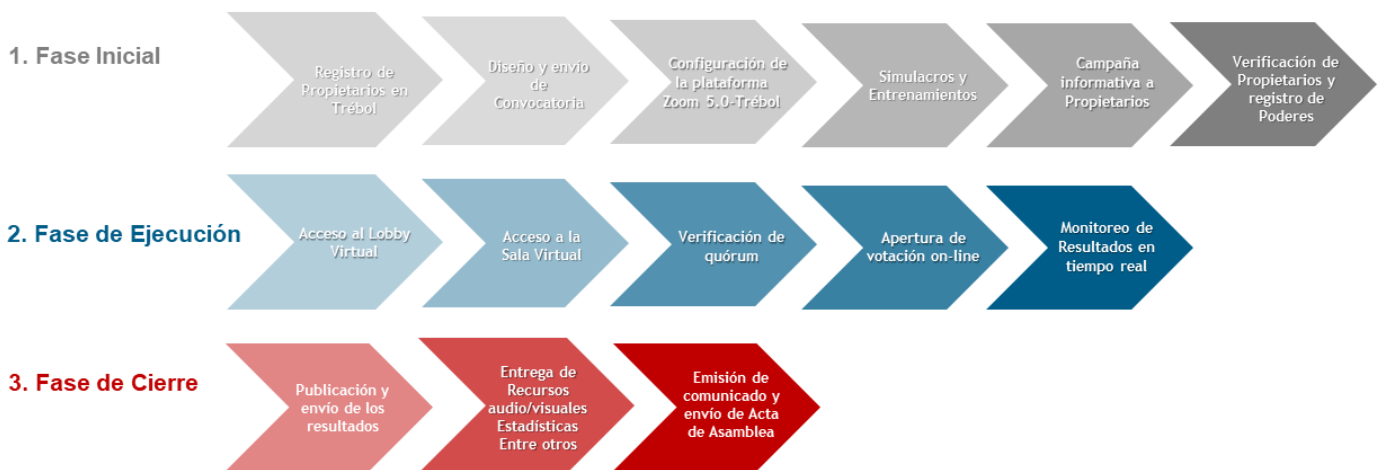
1. Fase Inicial

Registro de Propietarios en Trébol

Diseño y envío de Convocatoria

Configuración de la plataforma Zoom 5.0-Trébol

Simulacros y Entrenamientos

Campaña informativa a Propietarios

Verificación de Propietarios y registro de Poderes

2. Fase de Ejecución

Acceso al Lobby Virtual

Acceso a la Sala Virtual

Verificación de quórum

Apertura de votación on-line

Monitoreo de Resultados en tiempo real

3. Fase de Cierre

Publicación y envío de los resultados

Entrega de Recursos audio/visuales Estadísticas Entre otros

Emisión de comunicado y envío de Acta de Asamblea